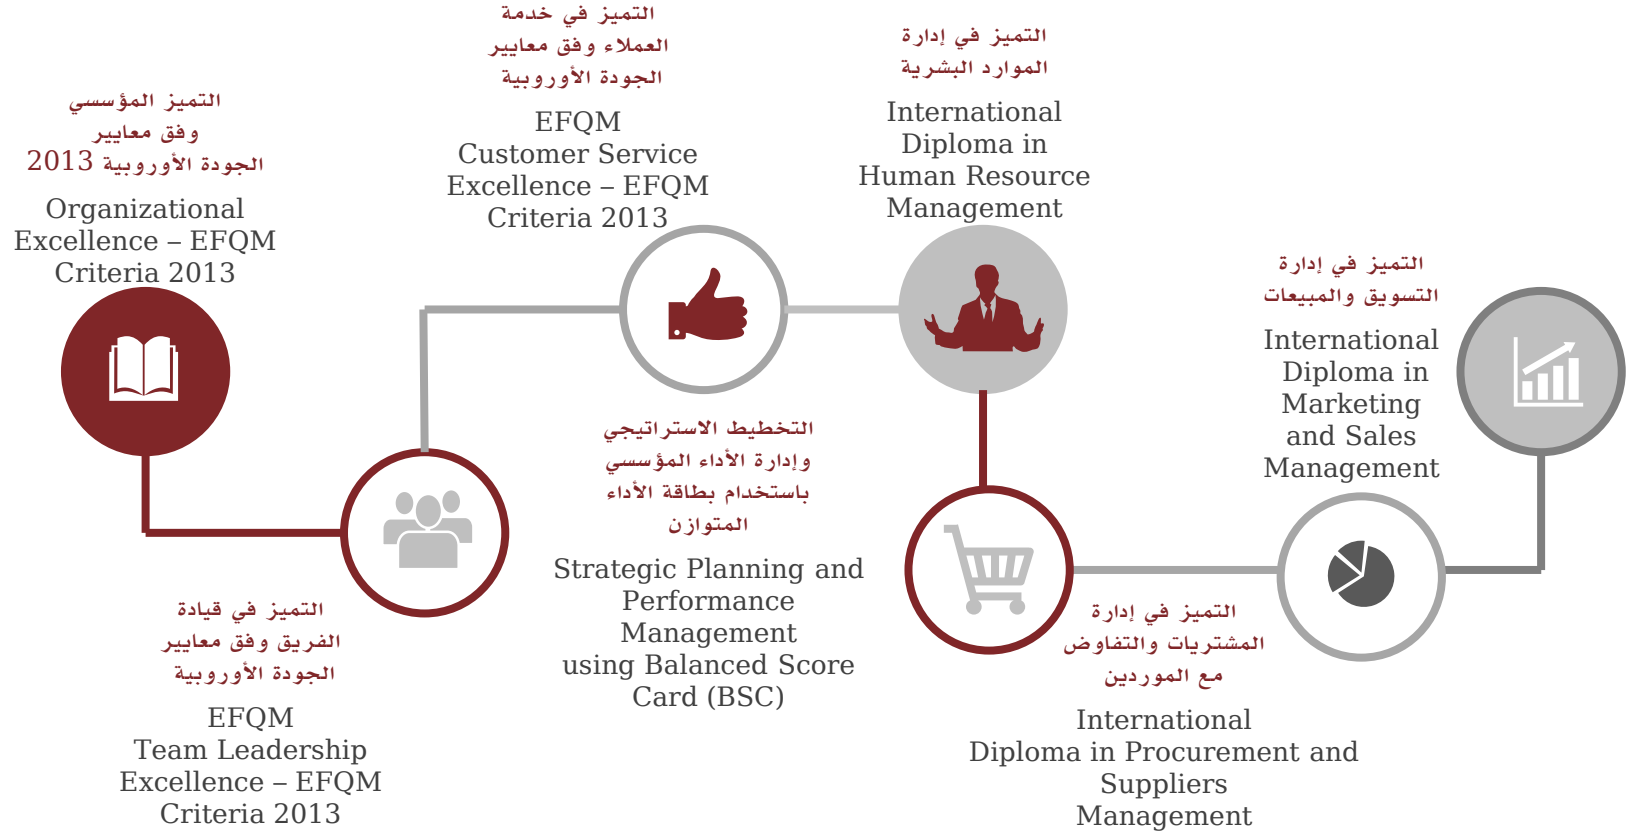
التميز المؤسسي
وفق معايير
الجودة الأوروبية 2013

Organizational Excellence – EFQM Criteria 2013

التميز في خدمة
العملاء وفق معايير
الجودة الأوروبية

EFQM Customer Service Excellence – EFQM Criteria 2013

التميز في إدارة
الموارد البشرية

International Diploma in Human Resource Management

التميز في إدارة
التسويق والمبيعات

International Diploma in Marketing and Sales Management

التميز في قيادة
الفريق وفق معايير
الجودة الأوروبية

EFQM Team Leadership Excellence – EFQM Criteria 2013

التخطيط الاستراتيجي
وإدارة الأداء المؤسسي
باستخدام بطاقة الأداء
المتوازن

Strategic Planning and Performance Management using Balanced Score Card (BSC)

التميز في إدارة
المشتريات والتفاوض
مع الموردين

International Diploma in Procurement and Suppliers Management